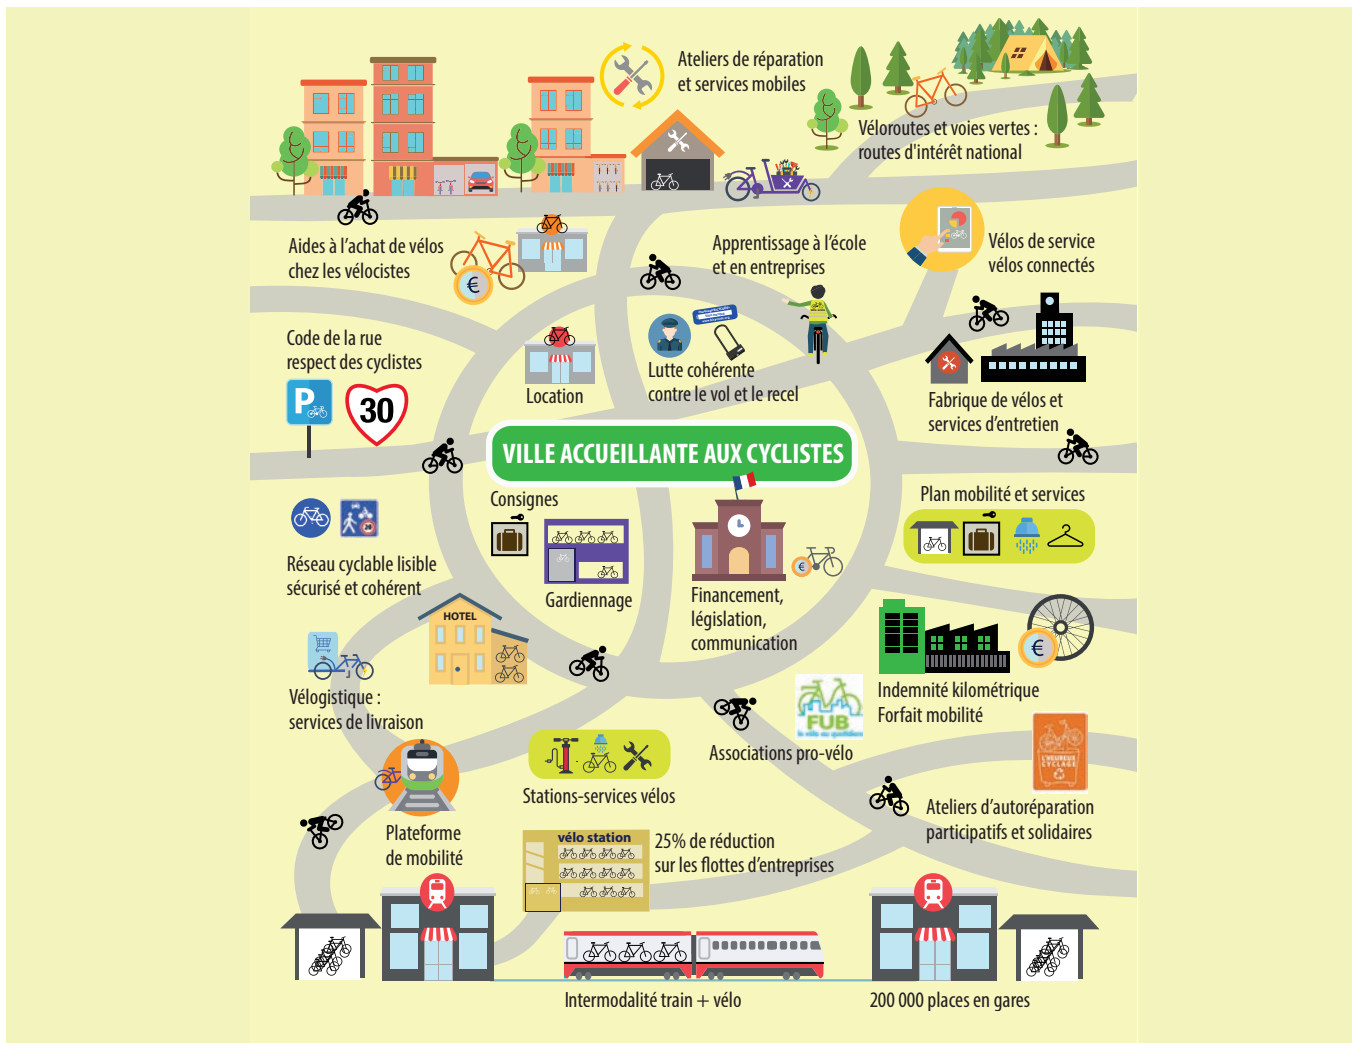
Ateliers de réparation et services mobiles

Véloroutes et voies vertes : routes d'intérêt national

Aides à l'achat de vélos chez les vélocistes

€

Apprentissage à l'école et en entreprises

Vélos de service vélos connectés

Code de la rue respect des cyclistes

P

30

Location

Lutte cohérente contre le vol et le recel

Fabrique de vélos et services d'entretien

VILLE ACCUEILLANTE AUX CYCLISTES

Consignes

Gardiennage

Plan mobilité et services

Réseau cyclable lisible sécurisé et cohérent

HOTEL

Financement, législation, communication

€

Vélogistique : services de livraison

€

Indemnité kilométrique Forfait mobilité

FUB

Associations pro-vélo

Stations-services vélos

Plateforme de mobilité

Ateliers d'autoréparation participatifs et solidaires

L'HEUREUX CYCLAGE

vélo station

25% de réduction sur les flottes d'entreprises

Intermodalité train + vélo

200 000 places en gares